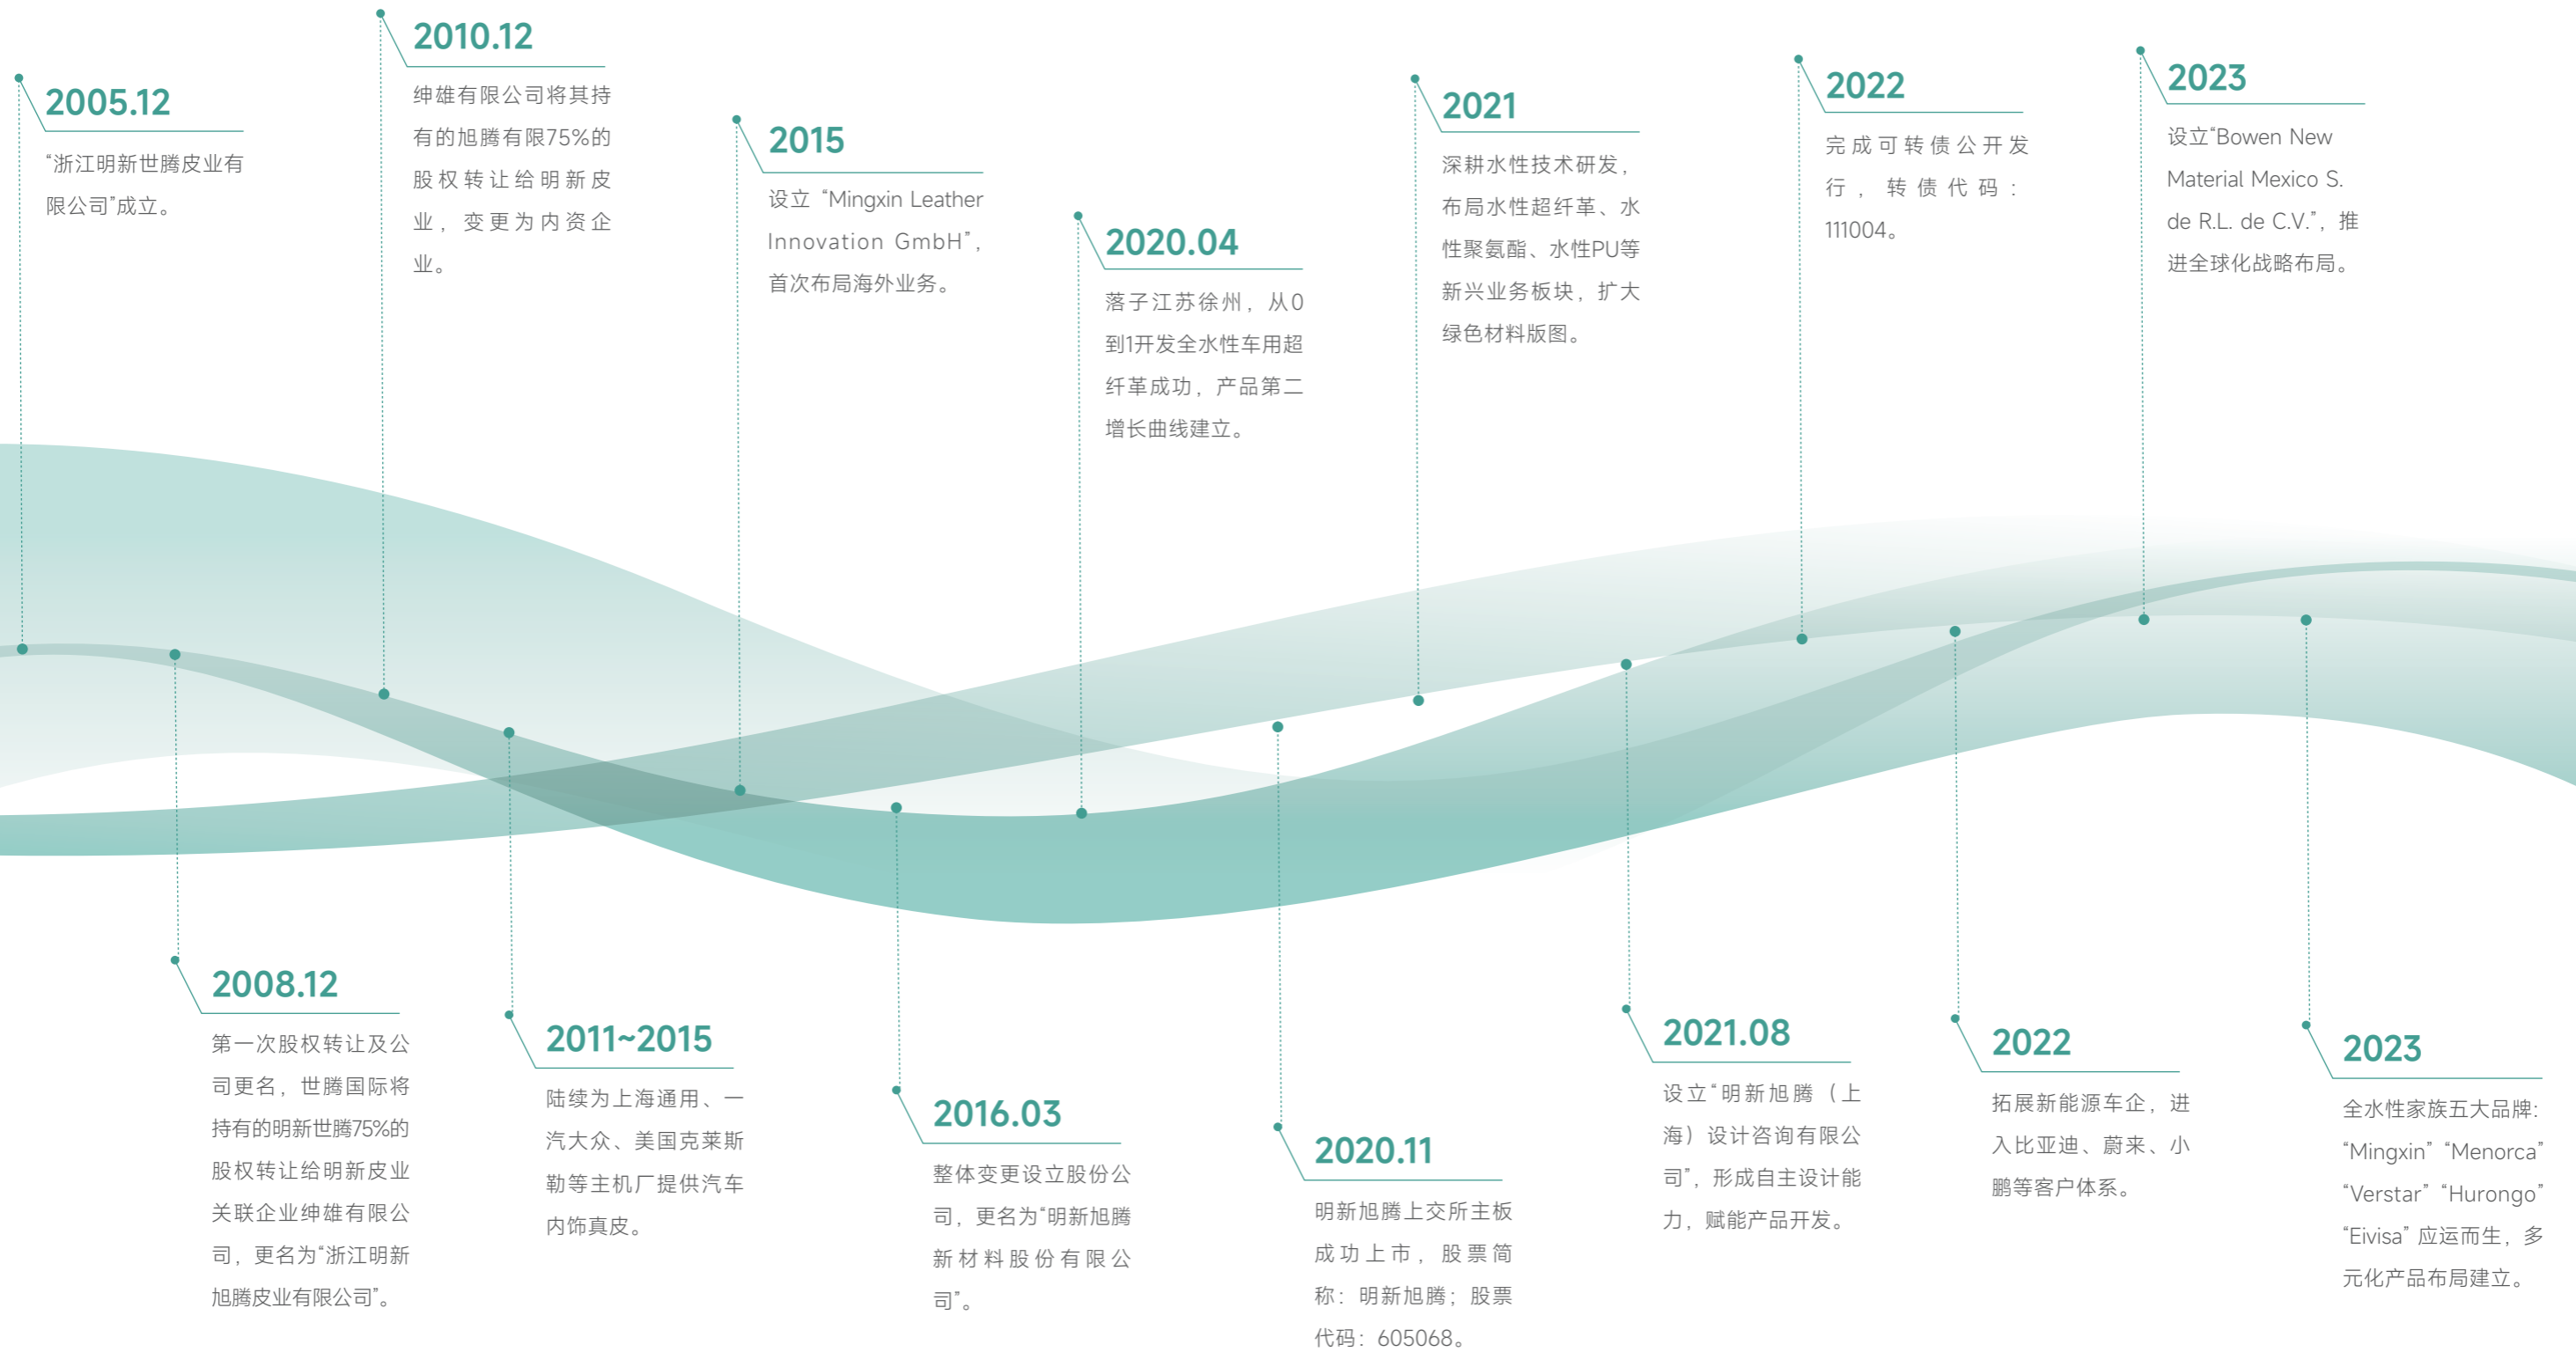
2005.12
“浙江明新世腾皮业有限公司”成立。

2010.12
绅雄有限公司将其持有的旭腾有限75%的股权转让给明新皮业，变更为内资企业。

2015
设立“Mingxin Leather Innovation GmbH”，首次布局海外业务。

2020.04
落子江苏徐州，从0到1开发全水性车用超纤革成功，产品第二增长曲线建立。

2021
深耕水性技术研发，布局水性超纤革、水性聚氨酯、水性PU等新兴业务板块，扩大绿色材料版图。

2022
完成可转债公开发行，转债代码：111004。

2023
设立“Bowen New Material Mexico S. de R.L. de C.V.”，推进全球化战略布局。

2008.12
第一次股权转让及公司更名，世腾国际将持有的明新世腾75%的股权转让给明新皮业关联企业绅雄有限公司，更名为“浙江明新旭腾皮业有限公司”。

2011~2015
陆续为上海通用、一汽大众、美国克莱斯勒等主机厂提供汽车内饰真皮。

2016.03
整体变更设立股份公司，更名为“明新旭腾新材料股份有限公司”。

2020.11
明新旭腾上交所主板成功上市，股票简称：明新旭腾；股票代码：605068。

2021.08
设立“明新旭腾（上海）设计咨询有限公司”，形成自主设计能力，赋能产品开发。

2022
拓展新能源车企，进入比亚迪、蔚来、小鹏等客户体系。

2023
全水性家族五大品牌：“Mingxin”“Menorca”“Verstar”“Hurongo”“Eivisa”应运而生，多元化产品布局建立。